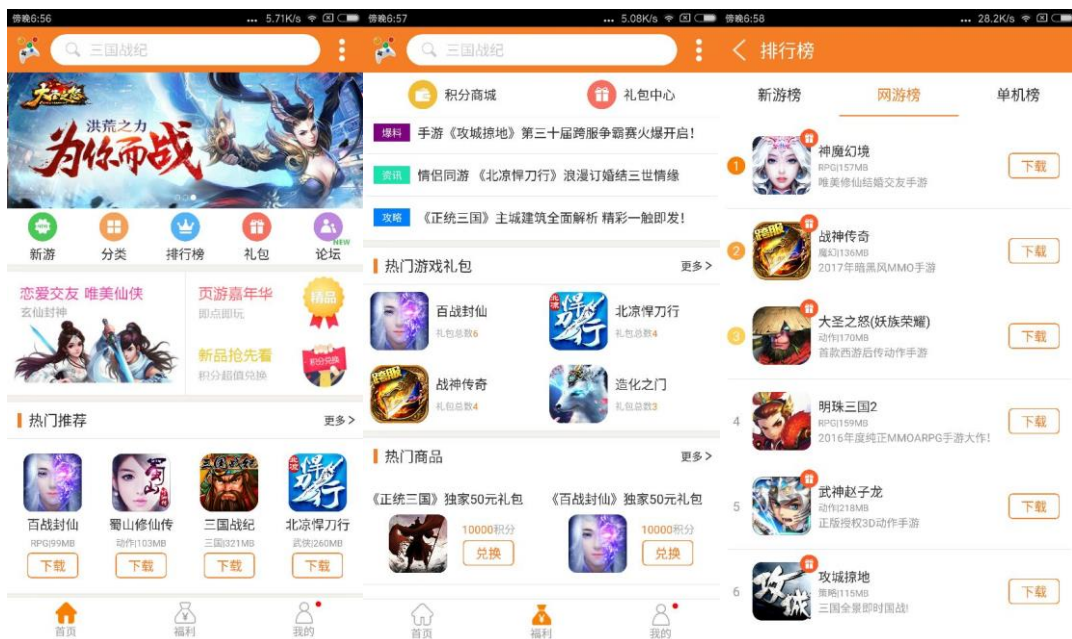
傍晚6:56 ... 5.71K/s

三国战纪

洪荒之力 为你而战

新游 分类 排行榜 礼包 论坛 NEW

恋爱交友 唯美仙侠
玄仙封神

页游嘉年华
即点即玩
精品

新品抢先看
积分超值兑换

热门推荐 更多>

百战封仙 RPG|99MB 下载
蜀山修仙传 动作|103MB 下载
三国战纪 三国|321MB 下载
北凉悍刀行 武侠|260MB 下载

首页 福利 我的

傍晚6:57 ... 5.08K/s

三国战纪

积分商城 礼包中心

爆料 手游《攻城掠地》第三十届跨服争霸赛火爆开启!
资讯 情侣同游 《北凉悍刀行》浪漫订婚结三世情缘
攻略 《正统三国》主城建筑全面解析 精彩一触即发!

热门游戏礼包 更多>

百战封仙 礼包总数6
北凉悍刀行 礼包总数4
战神传奇 礼包总数4
造化之门 礼包总数3

热门商品 更多>

《正统三国》独家50元礼包 10000积分 兑换
《百战封仙》独家50元礼包 10000积分 兑换

首页 福利 我的

傍晚6:58 ... 28.2K/s

< 排行榜

新游榜 网游榜 单机榜

1 神魔幻境 RPG|157MB 唯美修仙结婚交友手游 下载
2 战神传奇 魔幻|136MB 2017年暗黑风MMO手游 下载
3 大圣之怒(妖族荣耀) 动作|170MB 首款西游后传动作手游 下载
4 明珠三国2 RPG|159MB 2016年度纯正MMOARPG手游大作! 下载
5 武神赵子龙 动作|218MB 正版授权3D动作手游 下载
6 攻城掠地 策略|115MB 三国全景即时国战! 下载